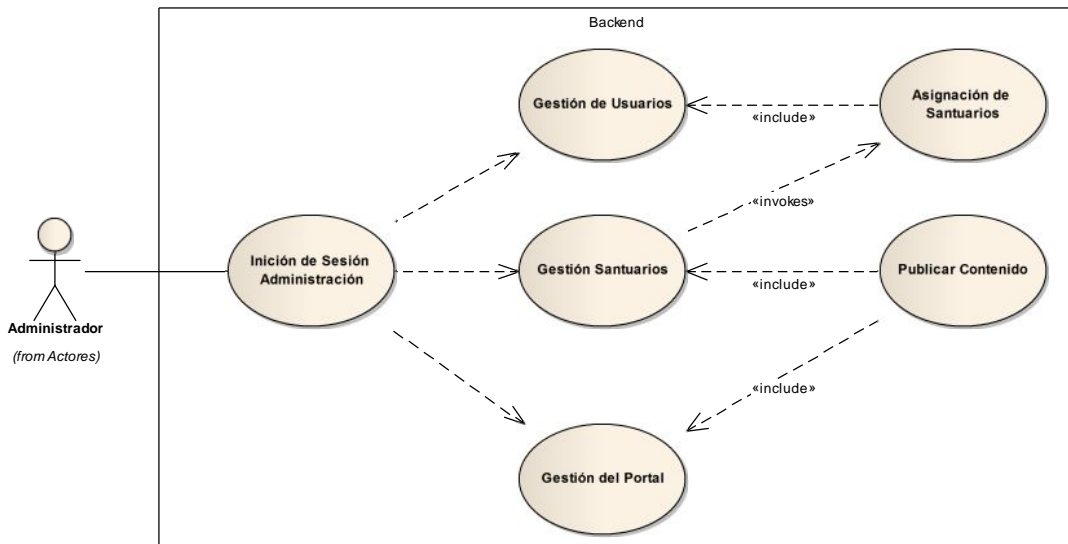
Backend

Gestión de Usuarios

«include»

Asignación de Santuarios

«invokes»

Administrador

(from Actores)

Inición de Sesión Administración

Gestión Santuarios

«include»

Publicar Contenido

«include»

Gestión del Portal